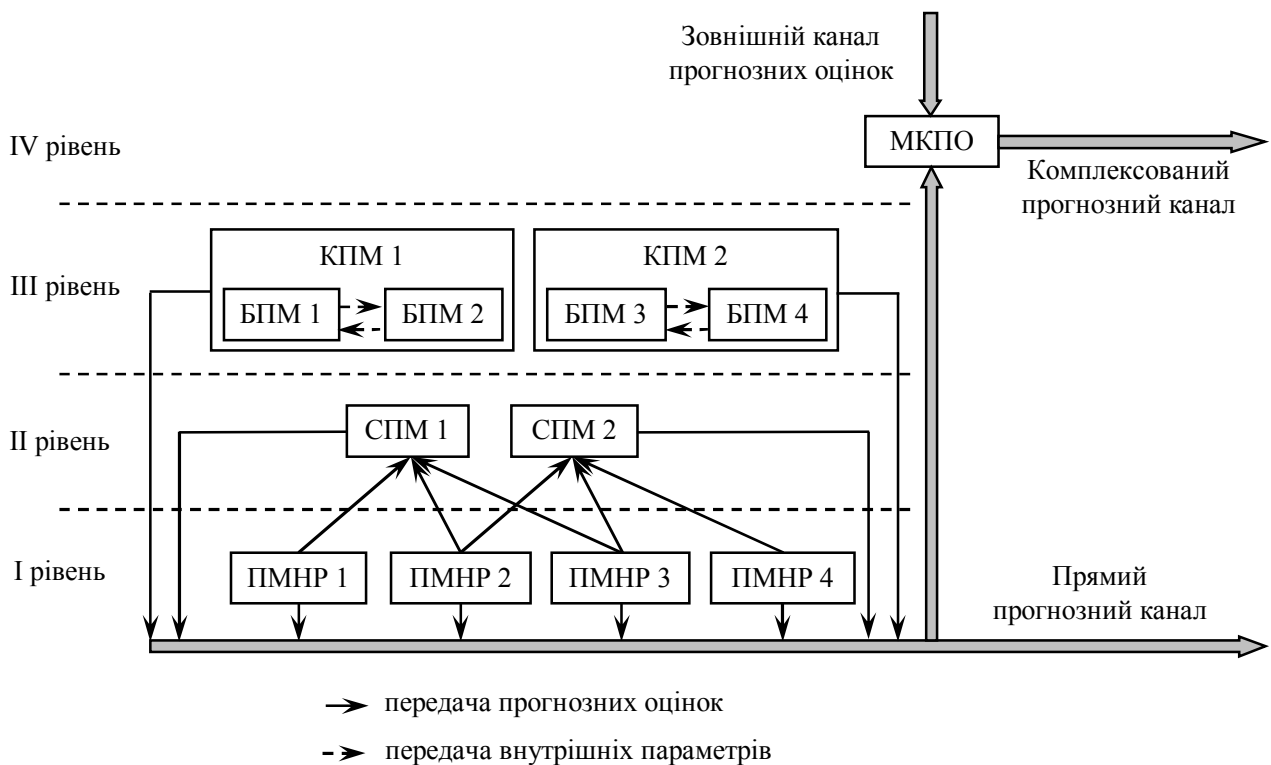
Зовнішній канал прогнозних оцінок

IV рівень

МКПО

Комплексований прогнозний канал

III рівень

КПМ 1

БПМ 1

БПМ 2

КПМ 2

БПМ 3

БПМ 4

II рівень

СПМ 1

СПМ 2

I рівень

ПМНР 1

ПМНР 2

ПМНР 3

ПМНР 4

Прямий прогнозний канал

передача прогнозних оцінок

передача внутрішніх параметрів